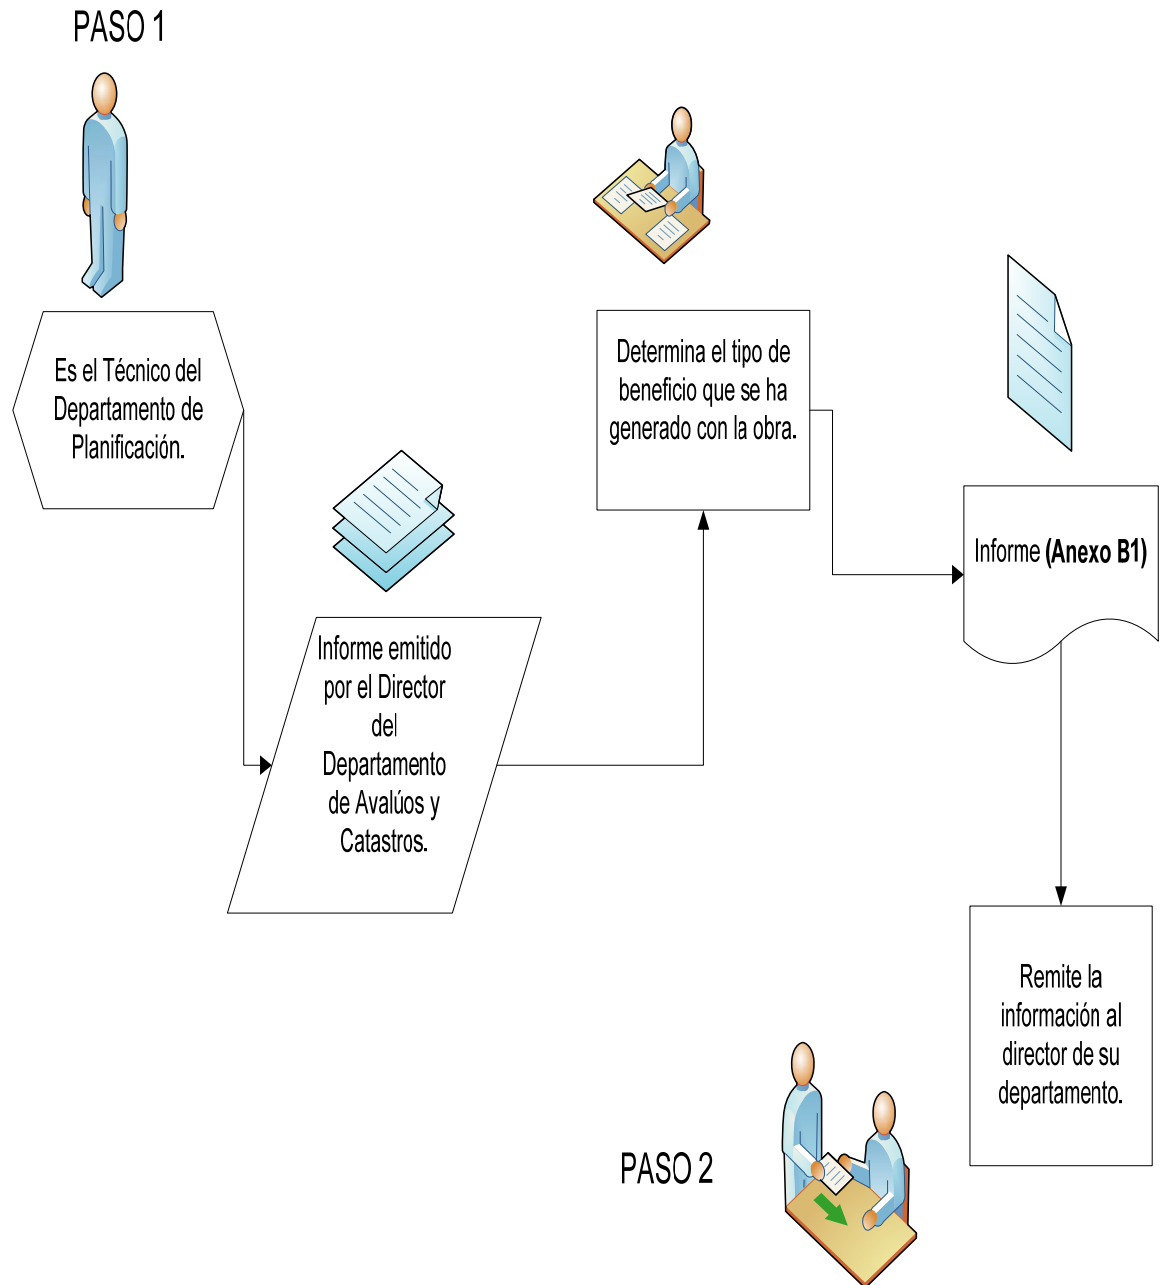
PASO 1

Es el Técnico del Departamento de Planificación.

Informe emitido por el Director del Departamento de Avalúos y Catastros.

Determina el tipo de beneficio que se ha generado con la obra.

Informe **(Anexo B1)**

Remite la información al director de su departamento.

PASO 2